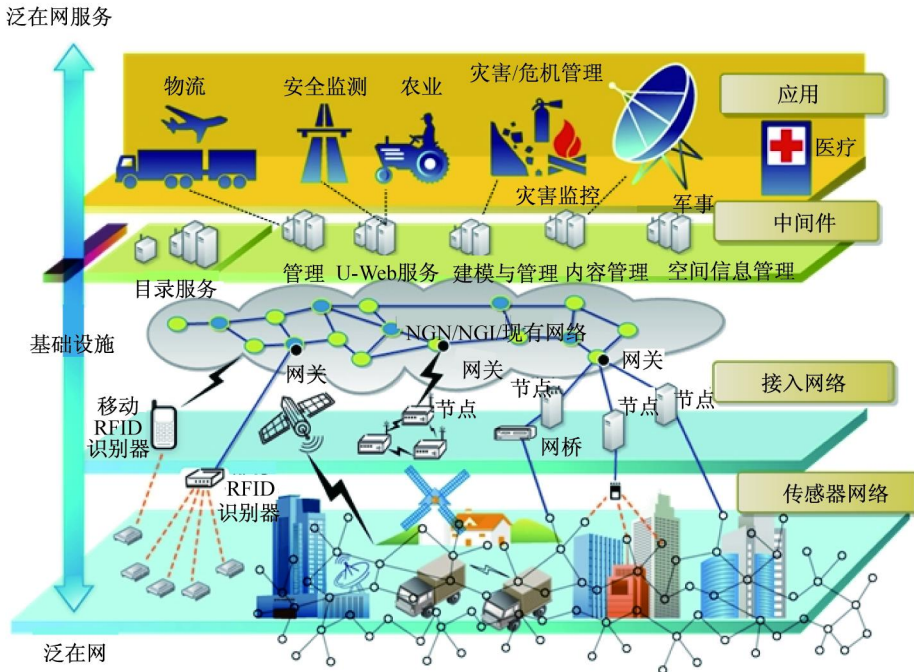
泛在网服务

物流
安全监测
农业
灾害/危机管理
应用
医疗
灾害监控
军事
中间件
目录服务
管理
U-Web服务
建模与管理
内容管理
空间信息管理

基础设施
NGN/NGI/现有网络
网关
网关
网关
接入网络
移动 RFID 识别器
节点
节点
节点
节点
网桥
RFID 识别器
传感器网络

泛在网